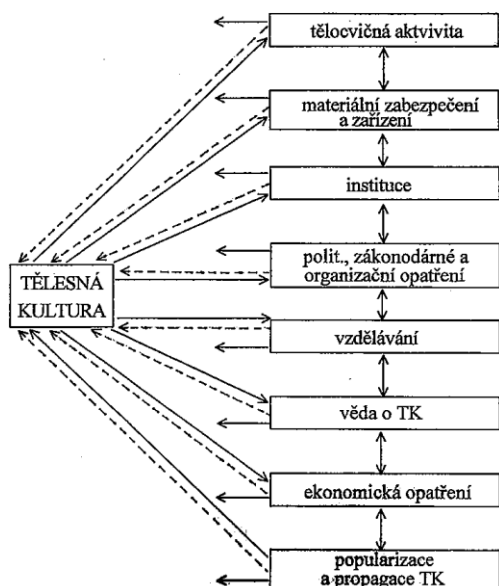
tělocvičná aktvivita

materiální zabezpečení a zařízení

instituce

polit., zákonodárné a organizační opatření

TĚLESNÁ KULTURA

vzdělávání

věda o TK

ekonomická opatření

popularizace a propagace TK